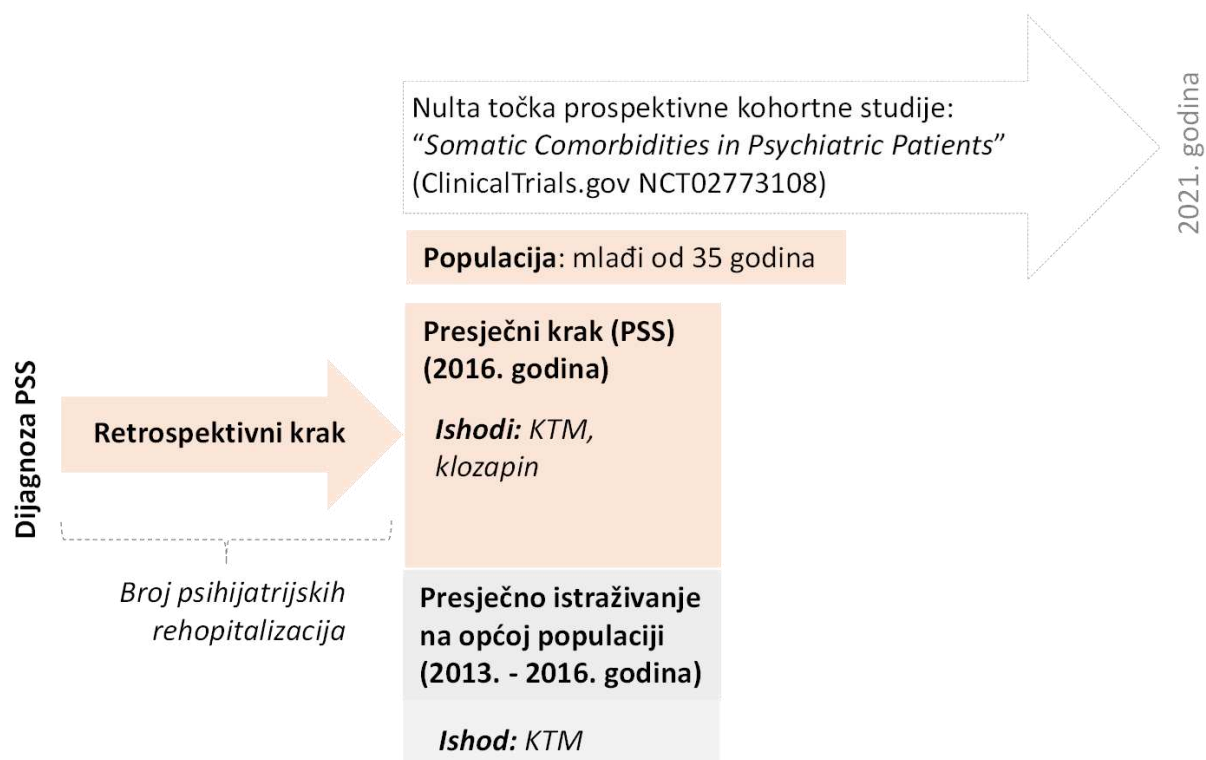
Nulta točka prospektivne kohortne studije:
“*Somatic Comorbidities in Psychiatric Patients*”
(ClinicalTrials.gov NCT02773108)

2021. godina

**Populacija**: mlađi od 35 godina

Dijagnoza PSS

**Retrospektivni krak**

*Broj psihijatrijskih rehopitalizacija*

**Presječni krak (PSS) (2016. godina)**

***Ishodi:*** *KTM, klozapin*

**Presječno istraživanje na općoj populaciji (2013. - 2016. godina)**

***Ishod:*** *KTM*